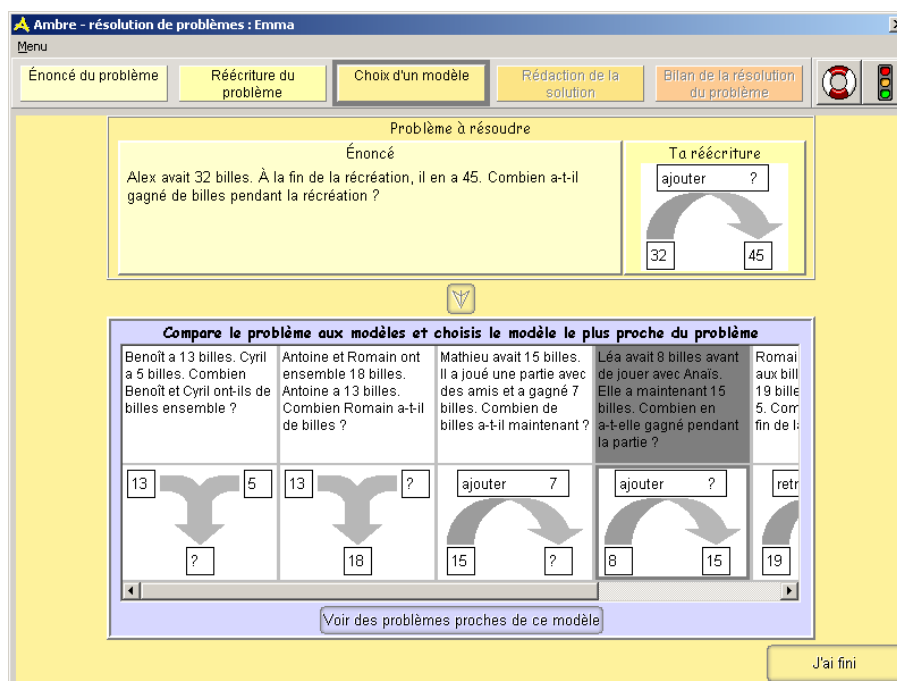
Ambre - résolution de problèmes : Emma

Menu

Énoncé du problème

Réécriture du problème

Choix d'un modèle

Rédaction de la solution

Bilan de la résolution du problème

Problème à résoudre

Énoncé

Alex avait 32 billes. À la fin de la récréation, il en a 45. Combien a-t-il gagné de billes pendant la récréation ?

Ta réécriture

ajouter ?

32

45

Compare le problème aux modèles et choisis le modèle le plus proche du problème

Benoît a 13 billes. Cyril a 5 billes. Combien Benoît et Cyril ont-ils de billes ensemble ?

Antoine et Romain ont ensemble 18 billes. Antoine a 13 billes. Combien Romain a-t-il de billes ?

Mathieu avait 15 billes. Il a joué une partie avec des amis et a gagné 7 billes. Combien de billes a-t-il maintenant ?

Léa avait 8 billes avant de jouer avec Anaïs. Elle a maintenant 15 billes. Combien en a-t-elle gagné pendant la partie ?

Romai aux bill 19 bille 5. Com fin de la

13 5 ?

13 ? 18

ajouter 7 15 ?

ajouter ? 8 15

retr 19

Voir des problèmes proches de ce modèle

J'ai fini